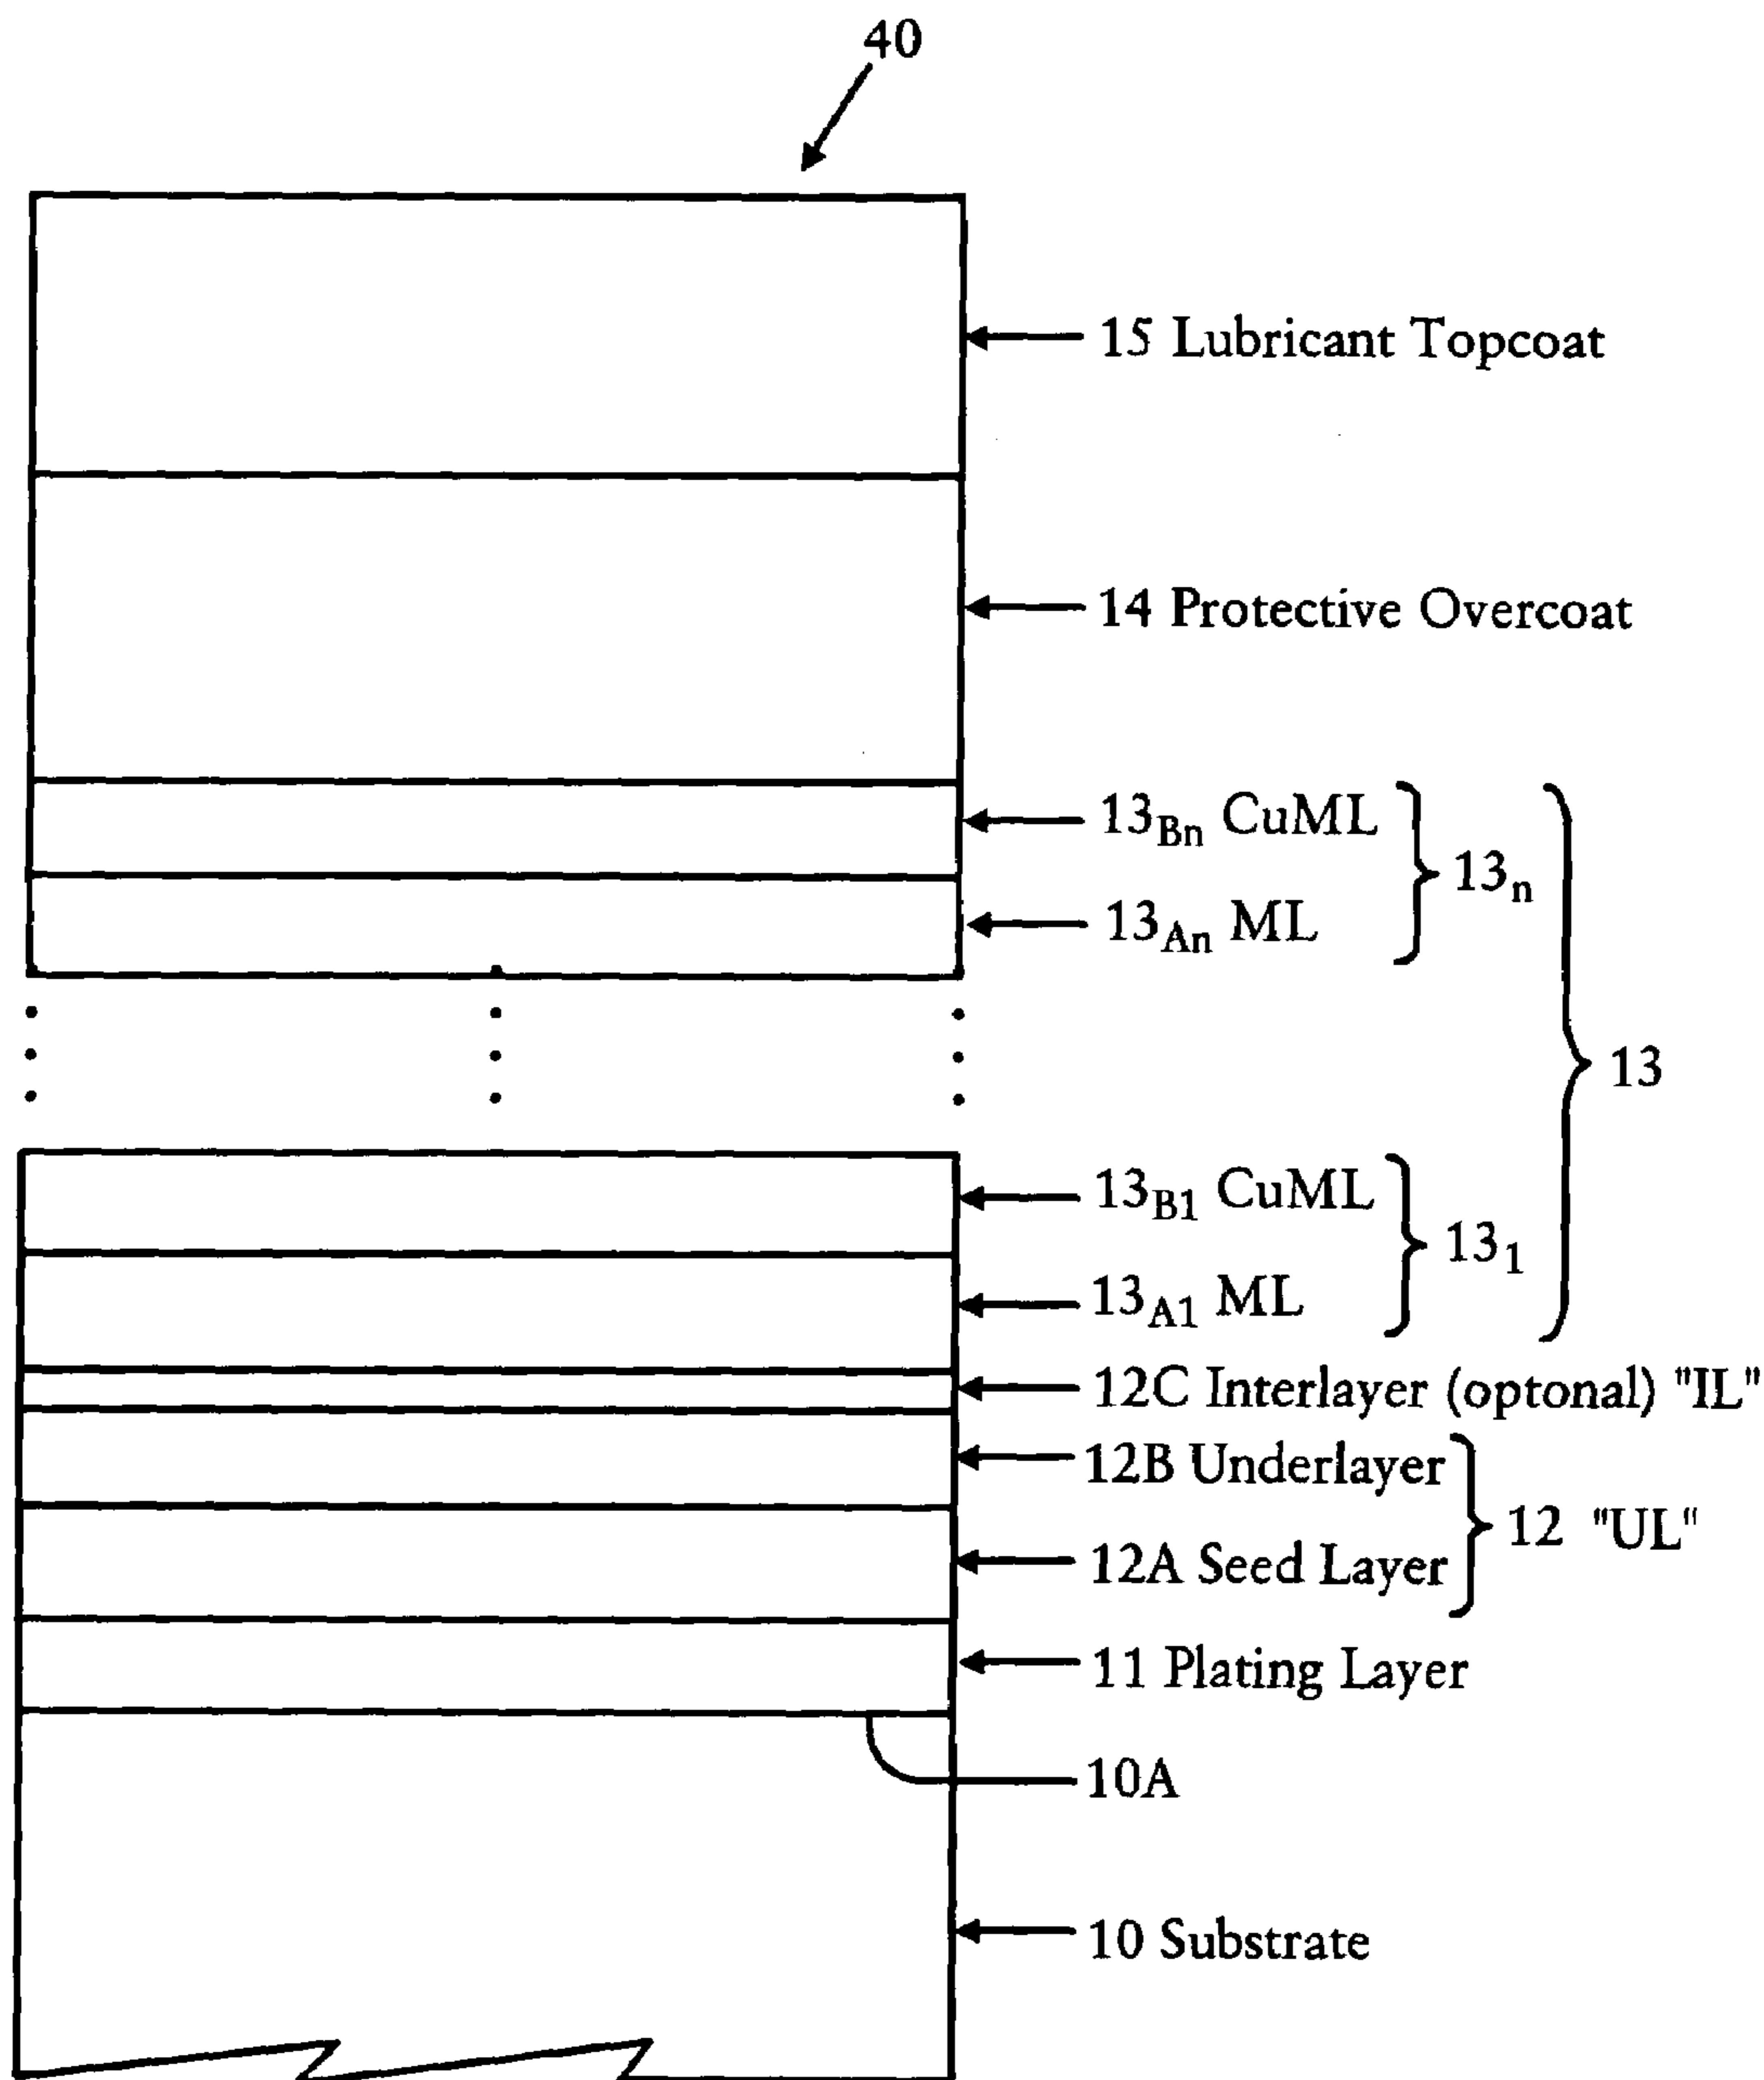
40

15 Lubricant Topcoat

14 Protective Overcoat

$13_{Bn}$ CuML

$13_{An}$ ML

$13_n$

13

$13_{B1}$ CuML

$13_{A1}$ ML

$13_1$

12C Interlayer (optonal) "IL"

12B Underlayer

12A Seed Layer

12 "UL"

11 Plating Layer

10A

10 Substrate